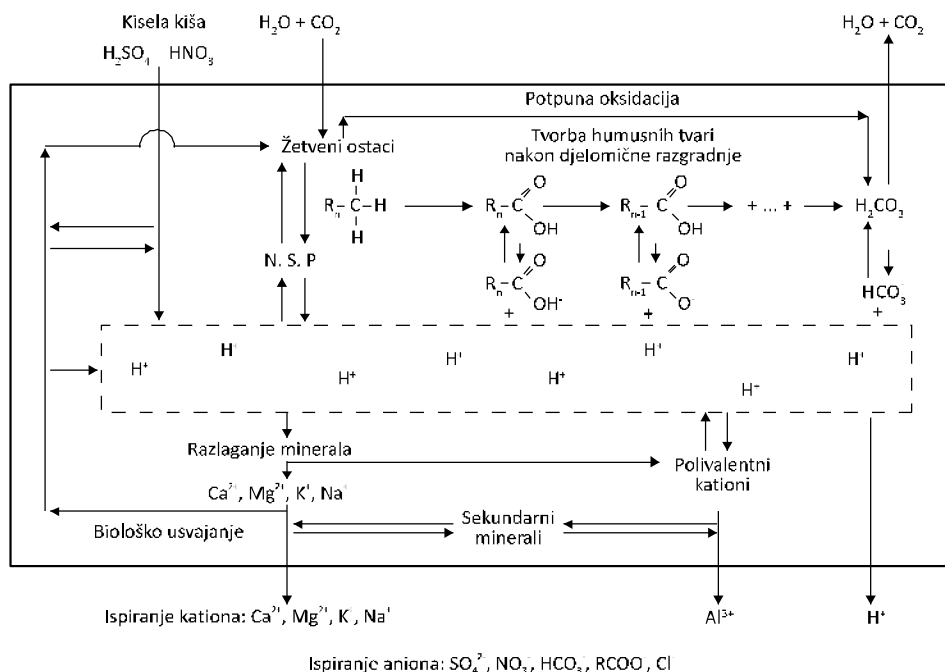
Kisela kiša

$H_2SO_4$ $HNO_3$

$H_2O + CO_2$

$H_2O + CO_2$

Potpuna oksidacija

Žetveni ostaci

Tvorba humusnih tvari nakon djelomične razgradnje

$R_n-\overset{H}{\underset{H}{C}}-H$

$R_n-C(=O)OH$

$R_{n-1}-C(=O)OH$

$+ ... +$

$H_2CO_3$

N. S. P

$R_n-C(=O)O^-$

$R_{n-1}-C(=O)O^-$

$HCO_3^-$

+

+

+

$H^+$ $H^+$ $H^+$ $H^+$ $H^+$ $H^+$ $H^+$ $H^+$

Razlaganje minerala

Polivalentni kationi

$Ca^{2+}$, $Mg^{2+}$, $K^+$, $Na^+$

Biološko usvajanje

Sekundarni minerali

Ispiranje kationa: $Ca^{2+}$, $Mg^{2+}$, $K^+$, $Na^+$

$Al^{3+}$

$H^+$

Ispiranje aniona: $SO_4^{2-}$, $NO_3^-$, $HCO_3^-$, $RCOO^-$, $Cl^-$